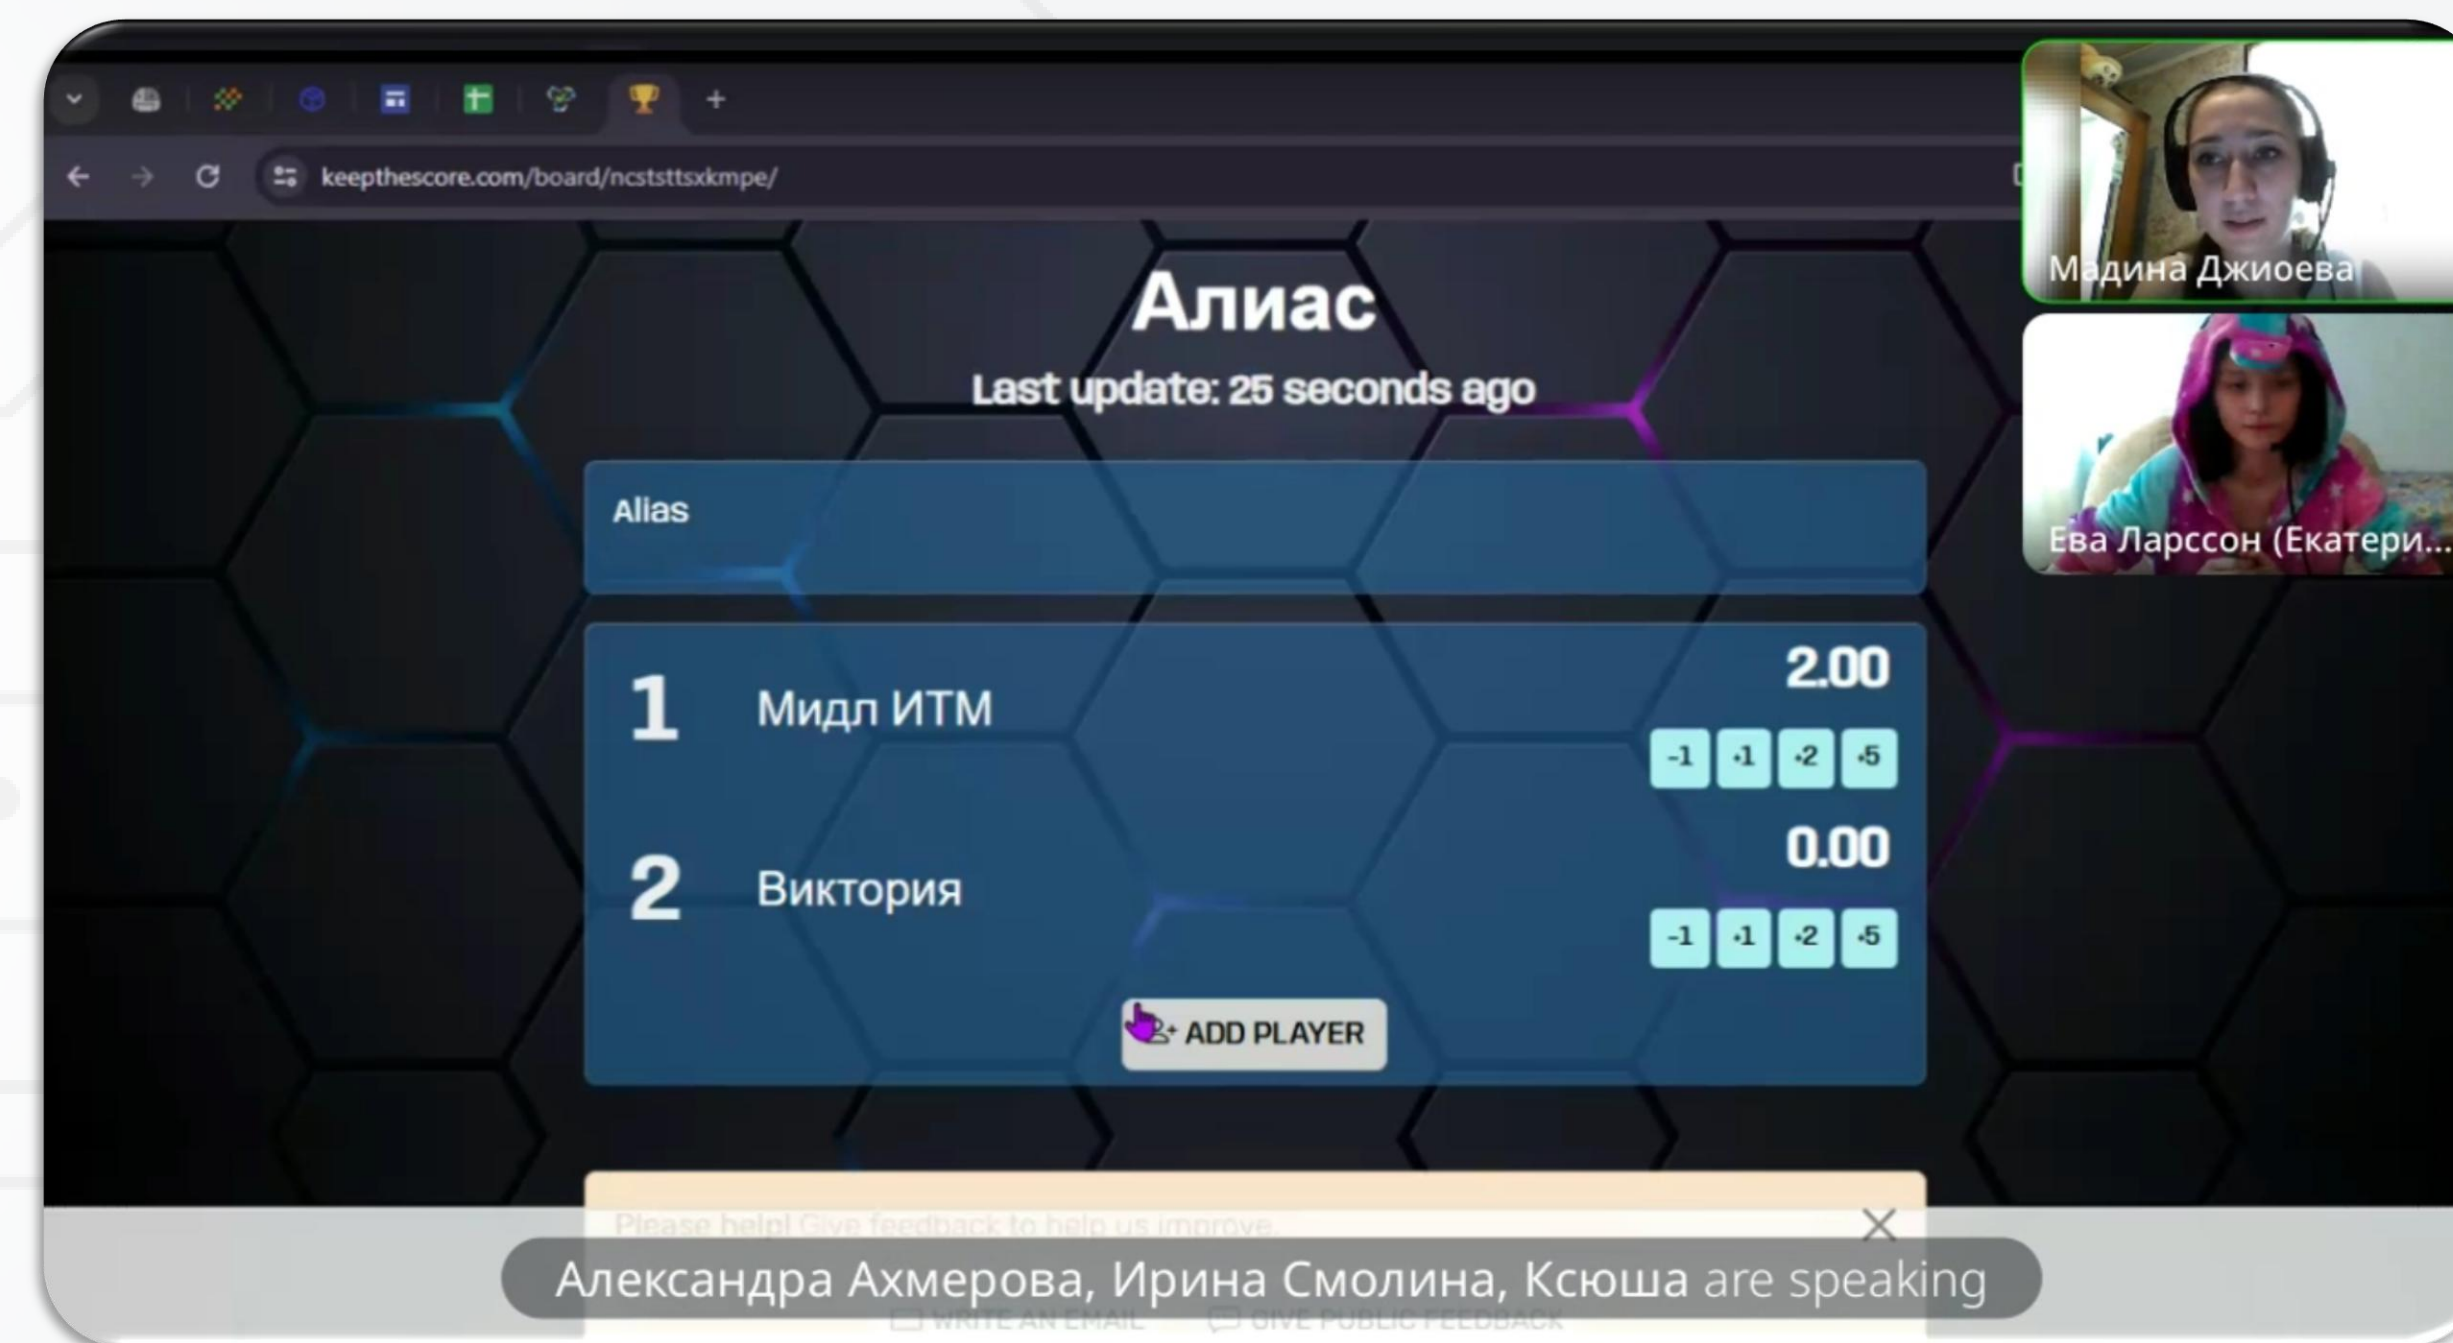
keepthescore.com/board/ncststtsxkmpe/

Мадина Джиоева

Ева Ларссон (Екатери...

Алиас

Last update: 25 seconds ago

Alias

1 Мидл ИТМ 2.00

-1 +1 +2 +5

2 Виктория 0.00

-1 +1 +2 +5

ADD PLAYER

Please help! Give feedback to help us improve.

Александра Ахмерова, Ирина Смолина, Ксюша are speaking

WRITE AN EMAIL GIVE PUBLIC FEEDBACK